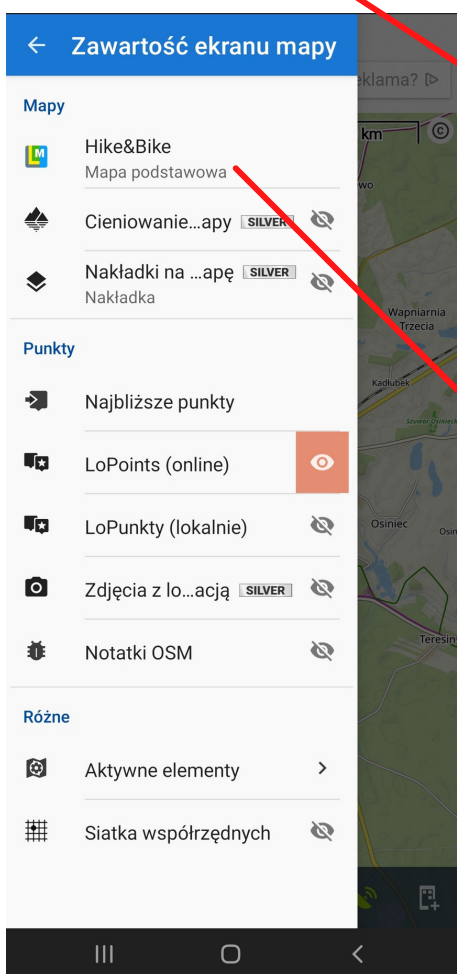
← Zawartość ekranu mapy

eklama? ▷

km

wo

Wapniarnia Trzecia

Kadłubek

Osiniec

Osin

Teresin

Mapy

Hike&Bike
Mapa podstawowa

Cieniowanie…apy SILVER

Nakładki na …apę SILVER
Nakładka

Punkty

Najbliższe punkty

LoPoints (online)

LoPunkty (lokalnie)

Zdjęcia z lo…acją SILVER

Notatki OSM

Różne

Aktywne elementy >

Siatka współrzędnych